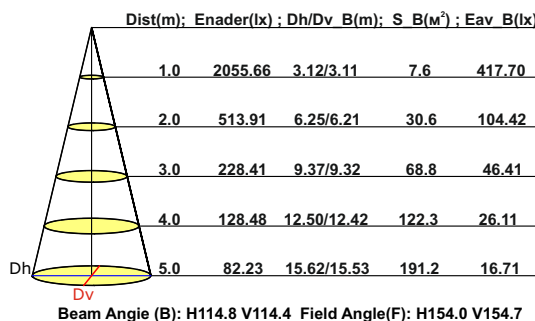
Dist(m); Enader(lx) ; Dh/Dv_B(m); S_B(м$^2$) ; Eav_B(lx)

| Dist(m) | Enader(lx) | Dh/Dv_B(m) | S_B(м$^2$) | Eav_B(lx) |
|---|---|---|---|---|
| 1.0 | 2055.66 | 3.12/3.11 | 7.6 | 417.70 |
| 2.0 | 513.91 | 6.25/6.21 | 30.6 | 104.42 |
| 3.0 | 228.41 | 9.37/9.32 | 68.8 | 46.41 |
| 4.0 | 128.48 | 12.50/12.42 | 122.3 | 26.11 |
| 5.0 | 82.23 | 15.62/15.53 | 191.2 | 16.71 |

Dh

Dv

Beam Angie (B): H114.8 V114.4 Field Angle(F): H154.0 V154.7